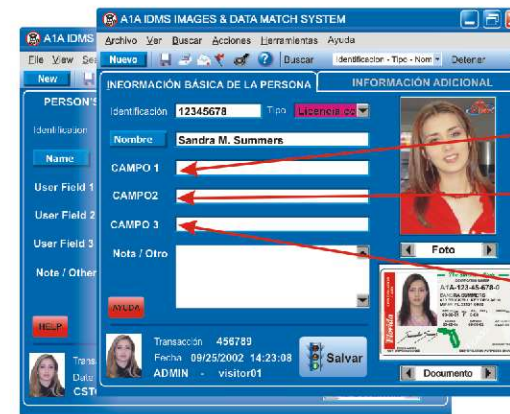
A1A IDMS IMAGES & DATA MATCH SYSTEM

Archivo Ver Buscar Acciones Herramientas Ayuda

Nuevo Buscar Identificacion - Tipo - Nom Detener

INFORMACIÓN BÁSICA DE LA PERSONA

INFORMACIÓN ADICIONAL

Identificación 12345678 Tipo Licencia co

Nombre Sandra M. Summers

CAMPO 1

CAMPO2

CAMPO 3

Nota / Otro

AYUDA

Foto

A1A-123-45-678-0

SANDRA SUMMERS

Florida

Documento

Transacción 456789

Fecha 09/25/2002 14:23:08

ADMIN - visitor01

Salvar

A1A IDMS

File View Se

New

PERSON'S

Identification

Name

User Field 1

User Field 2

User Field 3

Note / Other

HELP

Trans

Date

CST